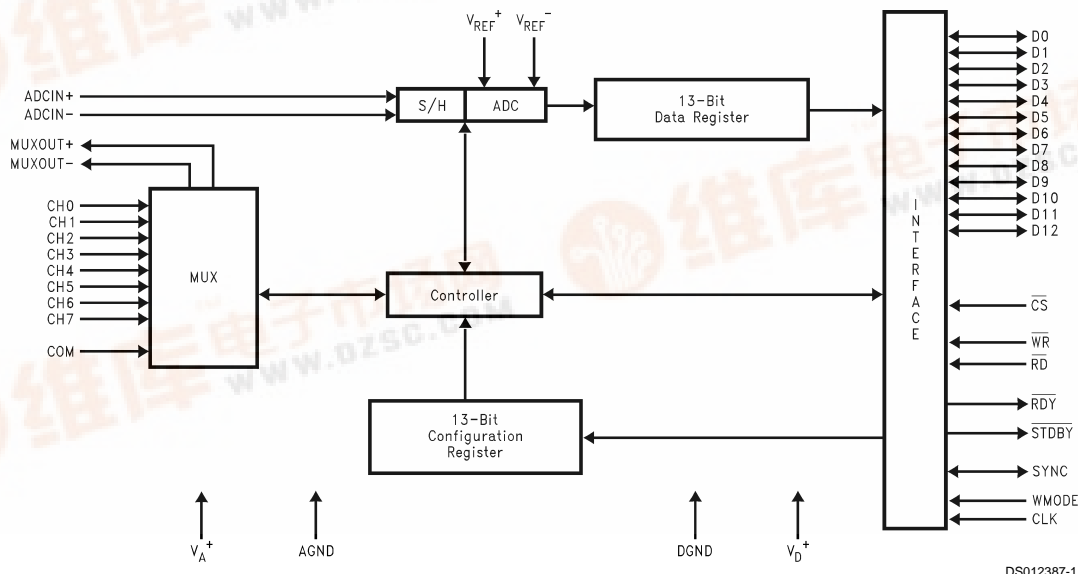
$V_{REF}^{+}$ $V_{REF}^{-}$

ADCIN+
ADCIN−

S/H ADC

13-Bit Data Register

MUXOUT+
MUXOUT−

CH0
CH1
CH2
CH3
CH4
CH5
CH6
CH7

COM

MUX

Controller

13-Bit Configuration Register

INTERFACE

D0
D1
D2
D3
D4
D5
D6
D7
D8
D9
D10
D11
D12

$\overline{CS}$
$\overline{WR}$
$\overline{RD}$
$\overline{RDY}$
$\overline{STDBY}$
SYNC
WMODE
CLK

$V_A^{+}$ AGND DGND $V_D^{+}$

DS012387-1

维库电子市场网 www.dzsc.com